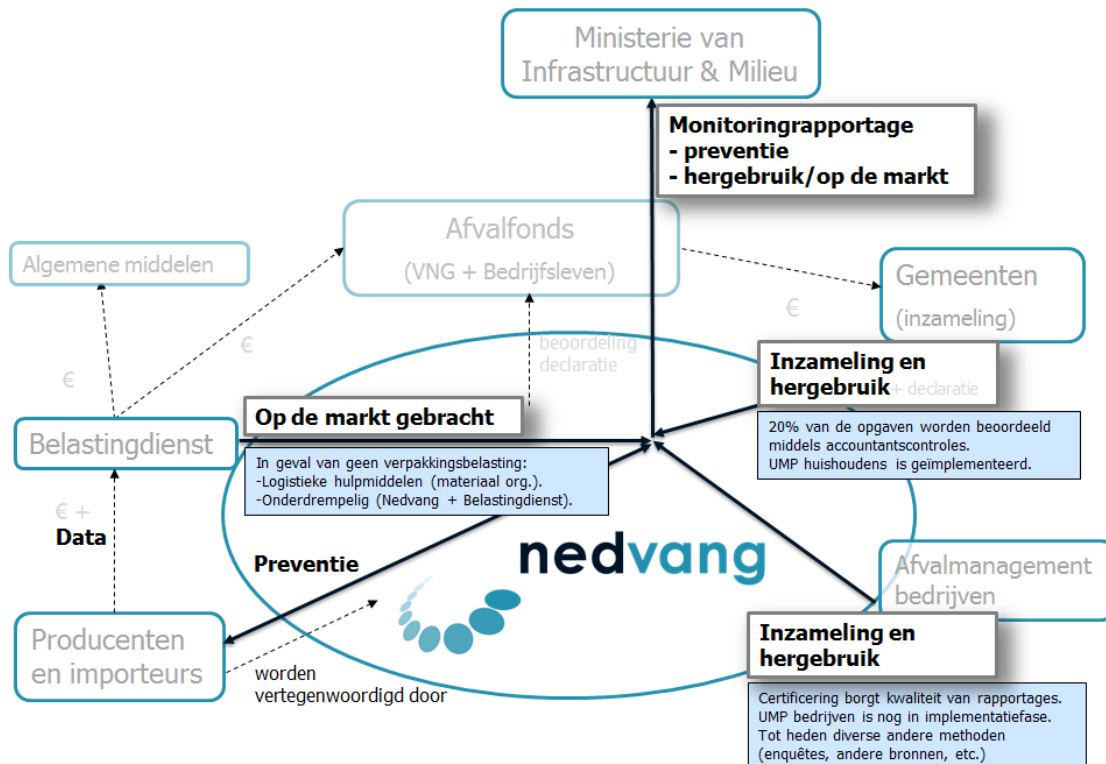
Ministerie van Infrastructuur & Milieu

Monitoringrapportage
- preventie
- hergebruik/op de markt

Algemene middelen

Afvalfonds
(VNG + Bedrijfsleven)

Gemeenten
(inzameling)

€

€

€

beoordeling declaratie

Inzameling en hergebruik

+ declaratie

Belastingdienst

Op de markt gebracht

In geval van geen verpakkingsbelasting:
-Logistieke hulpmiddelen (materiaal org.).
-Onderdrempelig (Nedvang + Belastingdienst).

20% van de opgaven worden beoordeeld middels accountantscontroles.
UMP huishoudens is geïmplementeerd.

€ +
Data

Preventie

nedvang

Afvalmanagement bedrijven

Producenten en importeurs

worden vertegenwoordigd door

Inzameling en hergebruik

Certificering borgt kwaliteit van rapportages.
UMP bedrijven is nog in implementatiefase.
Tot heden diverse andere methoden (enquêtes, andere bronnen, etc.)